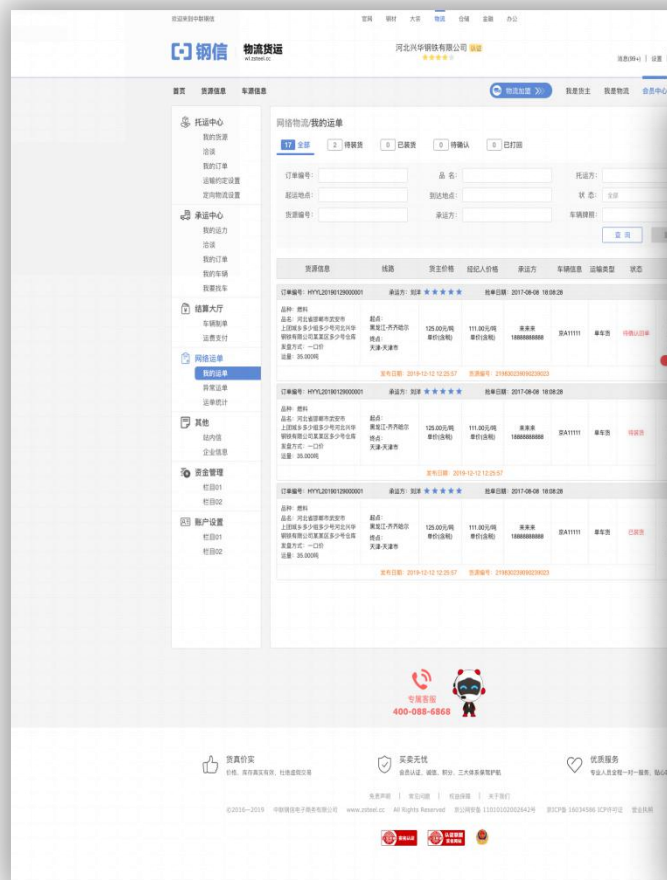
欢迎来到中联钢信

官网　钢材　大宗　物流　行情　金融　办公

钢信　物流货运 wl.zsteel.cc

河北兴华钢铁有限公司

消息(99+) | 设置

首页　货源信息　车源信息

物流加盟　我是货主　我要物流　会员中心

托运中心
我的货源
洽谈
我的订单
运输约定设置
定向物流设置

承运中心
我的运力
洽谈
我的订单
我的车辆
我要找车

结算大厅
车辆账单
运费支付

网络运单
我的运单
异常运单
运单统计

其他
站内信
企业信息

资金管理
栏目01
栏目02

账户设置
栏目01
栏目02

网络物流/我的运单

17 全部　2 待装货　0 已装货　0 待确认　0 已打回

订单编号：　品名：　托运方：
起运地点：　到达地点：　状态：全部
货源编号：　承运方：　车辆牌照：
查询

| 货源信息 | 线路 | 货主价格 | 经纪人价格 | 承运方 | 车辆信息 | 运输类型 | 状态 |
|---|---|---|---|---|---|---|---|
| 订单编号：HYYL20190129000001　承运方：刘泽 ★★★★★　抢单日期：2017-08-08 18:08:28 | | | | | | | |
| 品种：燃料 品名：河北省邯郸市武安市上团城乡乡少组乡乡号河北兴华钢铁有限公司某某区乡少号仓库 发货方式：一口价 运量：35.000吨 | 起点：黑龙江-齐齐哈尔 终点：天津-天津市 | 125.00元/吨 单价(含税) | 111.00元/吨 单价(含税) | 某某某 18888888888 | 京A11111 | 单车货 | 待确认运单 |
| 发布日期：2019-12-12 12:25:57　货源编号：219830239592390023 | | | | | | | |
| 订单编号：HYYL20190129000001　承运方：刘泽 ★★★★★　抢单日期：2017-08-08 18:08:28 | | | | | | | |
| 品种：燃料 品名：河北省邯郸市武安市上团城乡乡少组乡乡号河北兴华钢铁有限公司某某区乡少号仓库 发货方式：一口价 运量：35.000吨 | 起点：黑龙江-齐齐哈尔 终点：天津-天津市 | 125.00元/吨 单价(含税) | 111.00元/吨 单价(含税) | 某某某 18888888888 | 京A11111 | 单车货 | 待装货 |
| 发布日期：2019-12-12 12:25:57 | | | | | | | |
| 订单编号：HYYL20190129000001　承运方：刘泽 ★★★★★　抢单日期：2017-08-08 18:08:28 | | | | | | | |
| 品种：燃料 品名：河北省邯郸市武安市上团城乡乡少组乡乡号河北兴华钢铁有限公司某某区乡少号仓库 发货方式：一口价 运量：35.000吨 | 起点：黑龙江-齐齐哈尔 终点：天津-天津市 | 125.00元/吨 单价(含税) | 111.00元/吨 单价(含税) | 某某某 18888888888 | 京A11111 | 单车货 | 已装货 |
| 发布日期：2019-12-12 12:25:57　货源编号：219830239592390023 | | | | | | | |

专属客服
400-088-6868

货真价实　价格、库存真实有效，社道道抵交易
买卖无忧　会员认证、诚信、职业、三大体系保驾护航
优质服务　专业人员全程一对一服务

免责声明 | 常见问题 | 投诉须知 | 关于我们
©2016-2019 中联钢信电子商务有限公司 www.zsteel.cc All Rights Reserved 京公网安备 11010102002642号 京ICP备 16034586 ICP许可证